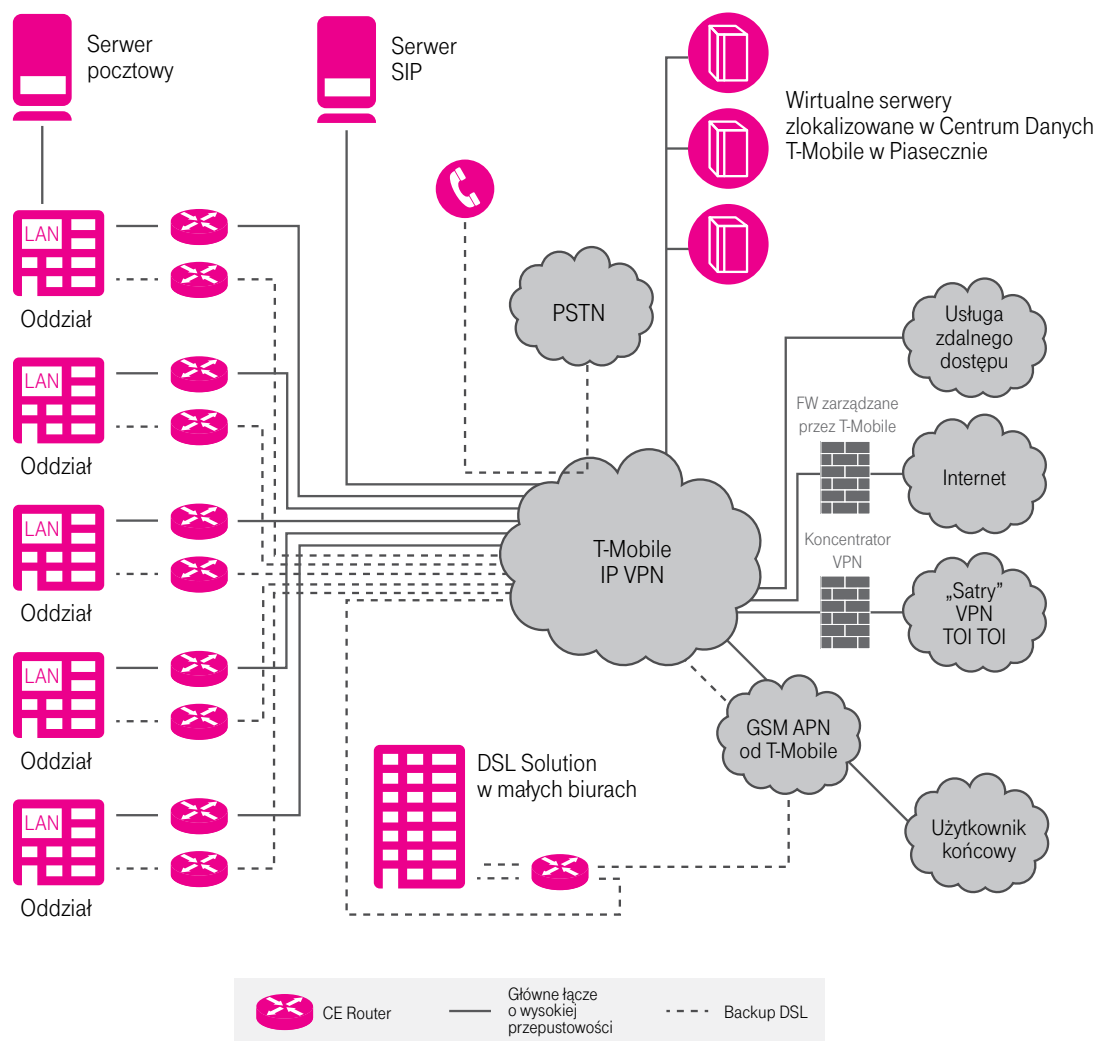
Serwer pocztowy

Serwer SIP

Wirtualne serwery zlokalizowane w Centrum Danych T-Mobile w Piasecznie

LAN

Oddział

PSTN

Usługa zdalnego dostępu

FW zarządzane przez T-Mobile

Internet

LAN

Oddział

LAN

T-Mobile IP VPN

Koncentrator VPN

Oddział

„Satry" VPN TOI TOI

LAN

Oddział

GSM APN od T-Mobile

DSL Solution w małych biurach

LAN

Użytkownik końcowy

Oddział

CE Router

Główne łącze o wysokiej przepustowości

Backup DSL